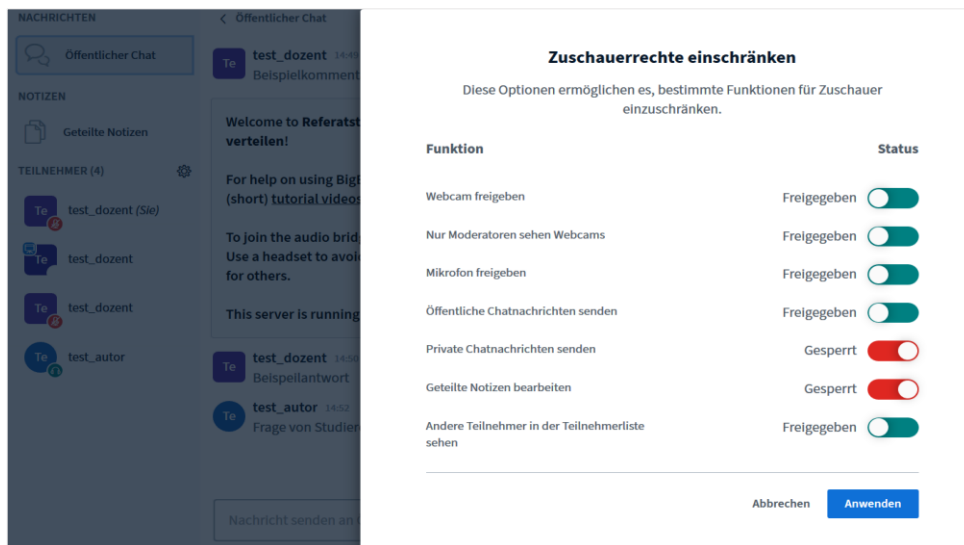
NACHRICHTEN

Öffentlicher Chat

NOTIZEN

Geteilte Notizen

TEILNEHMER (4)

Te test_dozent (Sie)

Te test_dozent

Te test_dozent

Te test_autor

< Öffentlicher Chat

Te test_dozent 14:4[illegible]
Beispielkomment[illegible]

Welcome to Referatst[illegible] verteilen!

For help on using Big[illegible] (short) tutorial video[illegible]

To join the audio brid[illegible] Use a headset to avoi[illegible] for others.

This server is running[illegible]

Te test_dozent 14:50
Beispielantwort

Te test_autor 14:52
Frage von Studie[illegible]

Nachricht senden an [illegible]

Zuschauerrechte einschränken

Diese Optionen ermöglichen es, bestimmte Funktionen für Zuschauer einzuschränken.

| Funktion | Status |
|---|---|
| Webcam freigeben | Freigegeben |
| Nur Moderatoren sehen Webcams | Freigegeben |
| Mikrofon freigeben | Freigegeben |
| Öffentliche Chatnachrichten senden | Freigegeben |
| Private Chatnachrichten senden | Gesperrt |
| Geteilte Notizen bearbeiten | Gesperrt |
| Andere Teilnehmer in der Teilnehmerliste sehen | Freigegeben |

Abbrechen Anwenden